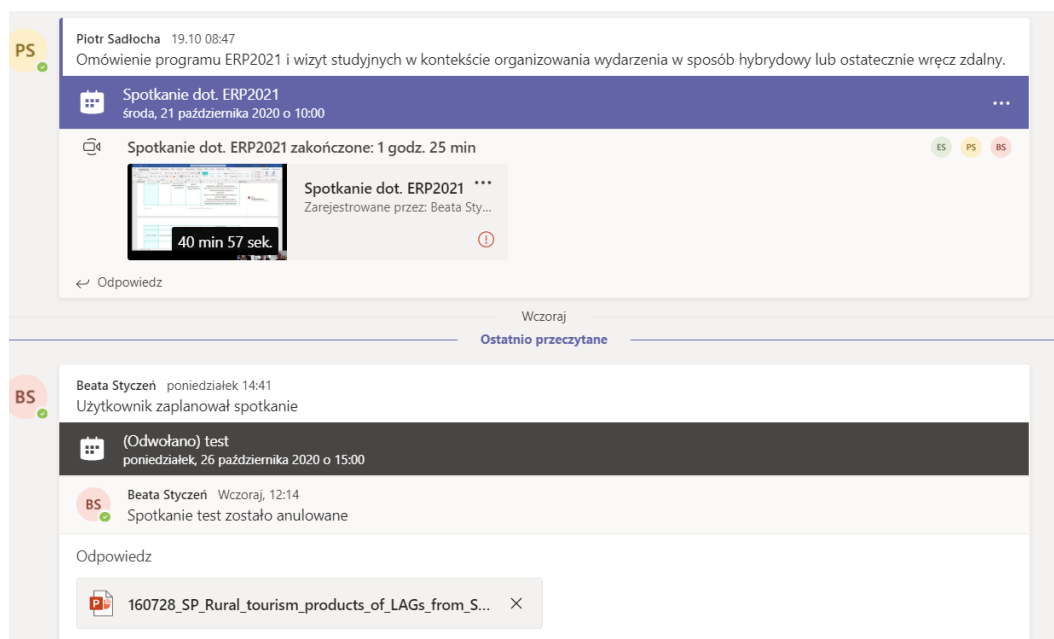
PS

Piotr Sadłocha 19.10 08:47

Omówienie programu ERP2021 i wizyt studyjnych w kontekście organizowania wydarzenia w sposób hybrydowy lub ostatecznie wręcz zdalny.

Spotkanie dot. ERP2021
środa, 21 października 2020 o 10:00

...

Spotkanie dot. ERP2021 zakończone: 1 godz. 25 min

ES PS BS

40 min 57 sek.

Spotkanie dot. ERP2021 ...
Zarejestrowane przez: Beata Sty...

Odpowiedz

Wczoraj

Ostatnio przeczytane

BS

Beata Styczeń poniedziałek 14:41

Użytkownik zaplanował spotkanie

(Odwołano) test
poniedziałek, 26 października 2020 o 15:00

BS

Beata Styczeń Wczoraj, 12:14

Spotkanie test zostało anulowane

Odpowiedz

160728_SP_Rural_tourism_products_of_LAGs_from_S... ×